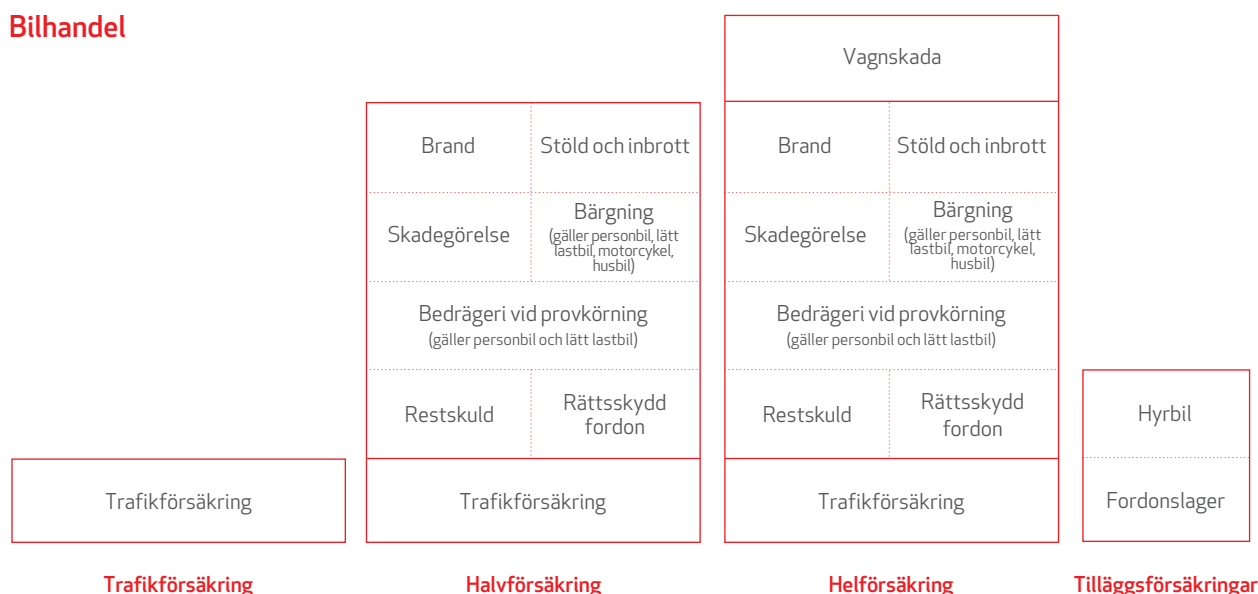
Bilhandel

Trafikförsäkring

Trafikförsäkring

Brand

Stöld och inbrott

Skadegörelse

Bärgning (gäller personbil, lätt lastbil, motorcykel, husbil)

Bedrägeri vid provkörning (gäller personbil och lätt lastbil)

Restskuld

Rättsskydd fordon

Trafikförsäkring

Halvförsäkring

Vagnskada

Brand

Stöld och inbrott

Skadegörelse

Bärgning (gäller personbil, lätt lastbil, motorcykel, husbil)

Bedrägeri vid provkörning (gäller personbil och lätt lastbil)

Restskuld

Rättsskydd fordon

Trafikförsäkring

Helförsäkring

Hyrbil

Fordonslager

Tilläggsförsäkringar